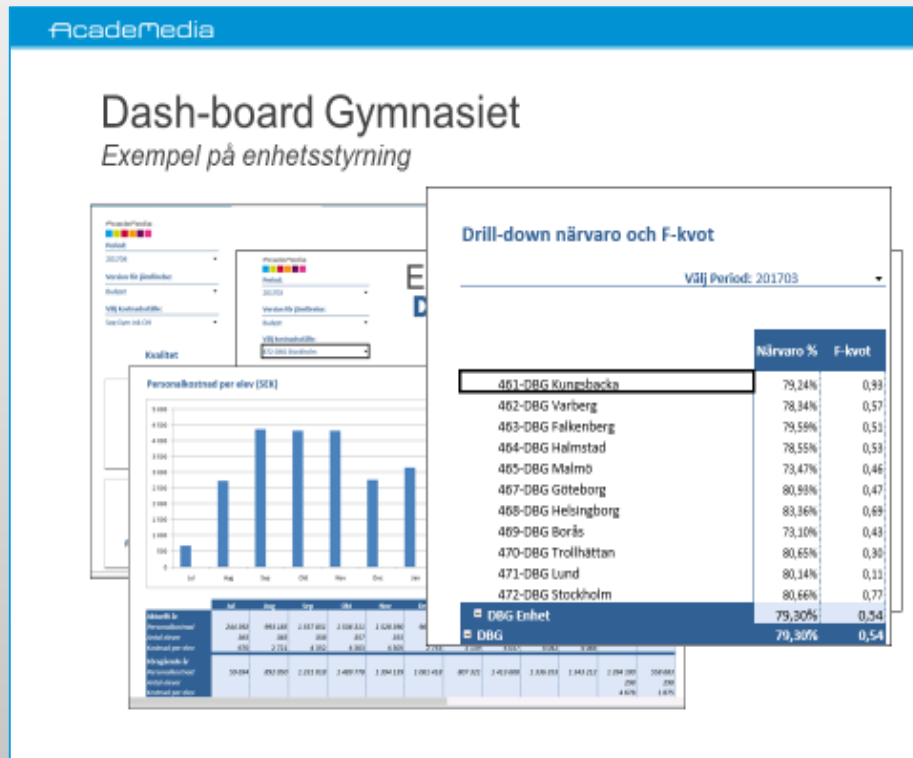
AcadeMedia

Dash-board Gymnasiet

Exempel på enhetsstyrning

Drill-down närvaro och F-kvot

Välj Period: 201703

| | Närvaro % | F-kvot |
|---|---|---|
| 461-DBG Kungsbacka | 79,24% | 0,93 |
| 462-DBG Varberg | 78,34% | 0,57 |
| 463-DBG Falkenberg | 79,59% | 0,51 |
| 464-DBG Halmstad | 78,55% | 0,53 |
| 465-DBG Malmö | 73,47% | 0,46 |
| 467-DBG Göteborg | 80,93% | 0,47 |
| 468-DBG Helsingborg | 83,36% | 0,69 |
| 469-DBG Borås | 73,10% | 0,43 |
| 470-DBG Trollhättan | 80,65% | 0,30 |
| 471-DBG Lund | 80,14% | 0,11 |
| 472-DBG Stockholm | 80,66% | 0,77 |
| DBG Enhet | 79,30% | 0,54 |
| DBG | 79,30% | 0,54 |

Personalkostnad per elev (SEK)

Jul Aug Sep Okt Nov Dec Jan

Kvalitet

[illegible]